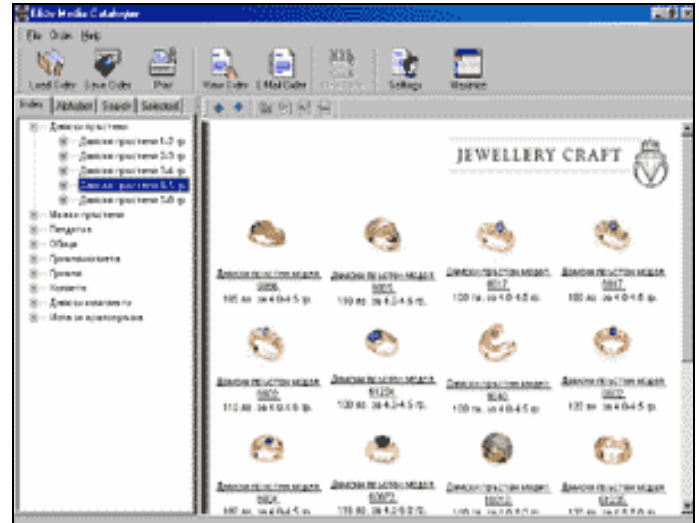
EliSe Media Catalogue

File Order Help

Load Order Save Order Print View Order E-Mail Order Settings Maximize

Index Alphabet Search Selected

Дамски пръстени
Дамски пръстени 1-3 гр.
Дамски пръстени 3-5 гр.
Дамски пръстени 3-6 гр.
Дамски пръстени 5-5 гр.
Дамски пръстени 5-8 гр.
Мъжки пръстени
Пендари
Обеци
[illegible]
Гривни
Колиета
Дамски комплекти
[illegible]

JEWELLERY CRAFT

Дамски пръстен модел 9996
105 лв. за 4.0-4.5 гр.

Дамски пръстен модел 5003
100 лв. за 4.0-4.5 гр.

Дамски пръстен модел 6017
100 лв. за 4.0-4.5 гр.

Дамски пръстен модел 5017
100 лв. за 4.0-4.5 гр.

Дамски пръстен модел 5022
110 лв. за 4.0-4.5 гр.

Дамски пръстен модел 6124
100 лв. за 4.0-4.5 гр.

Дамски пръстен модел 5040
100 лв. за 4.0-4.5 гр.

Дамски пръстен модел 5072
100 лв. за 4.0-4.5 гр.

Дамски пръстен модел 5024
100 лв. за 4.0-4.5 гр.

Дамски пръстен модел 6082
110 лв. за 4.0-5.0 гр.

Дамски пръстен модел 5020
100 лв. за 4.0-5.0 гр.

Дамски пръстен модел 6020
100 лв. за 4.0-5.0 гр.